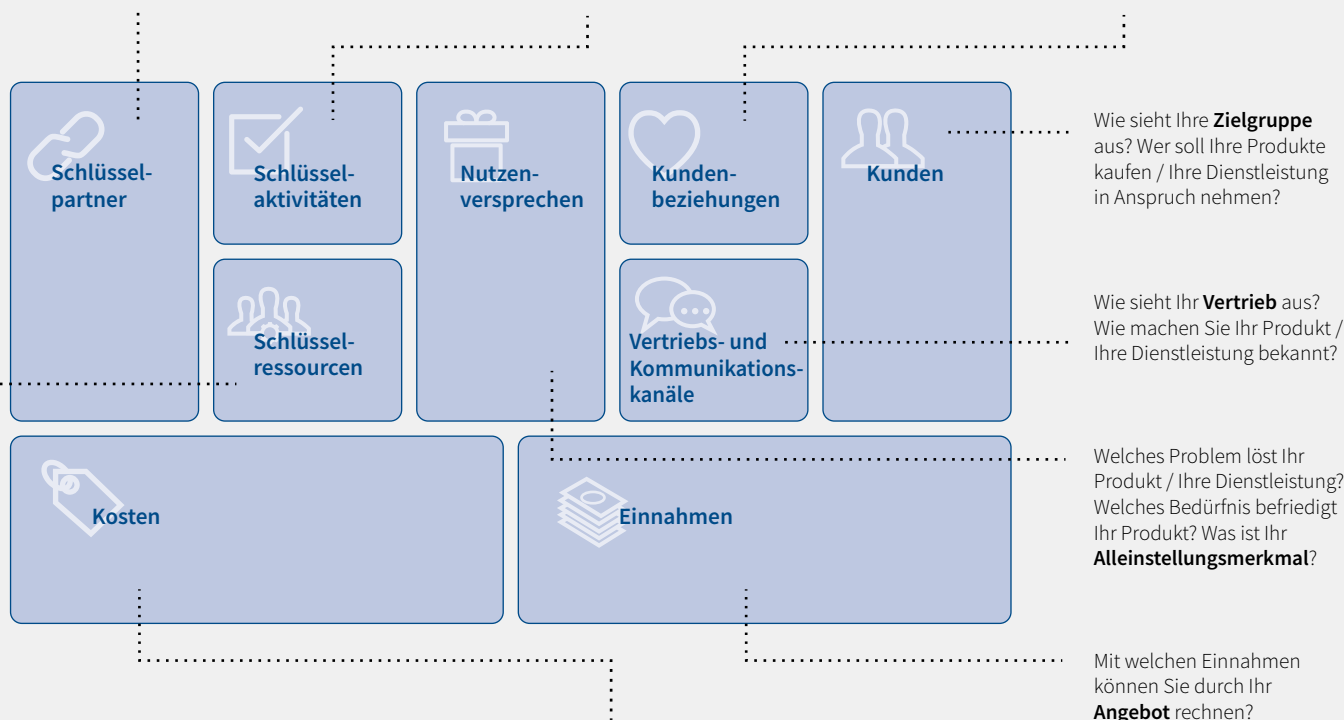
Schlüsselpartner

Schlüsselaktivitäten

Nutzenversprechen

Kundenbeziehungen

Kunden

Schlüsselressourcen

Vertriebs- und Kommunikationskanäle

Kosten

Einnahmen

Wie sieht Ihre **Zielgruppe** aus? Wer soll Ihre Produkte kaufen / Ihre Dienstleistung in Anspruch nehmen?

Wie sieht Ihr **Vertrieb** aus? Wie machen Sie Ihr Produkt / Ihre Dienstleistung bekannt?

Welches Problem löst Ihr Produkt / Ihre Dienstleistung? Welches Bedürfnis befriedigt Ihr Produkt? Was ist Ihr **Alleinstellungsmerkmal**?

Mit welchen Einnahmen können Sie durch Ihr **Angebot** rechnen?